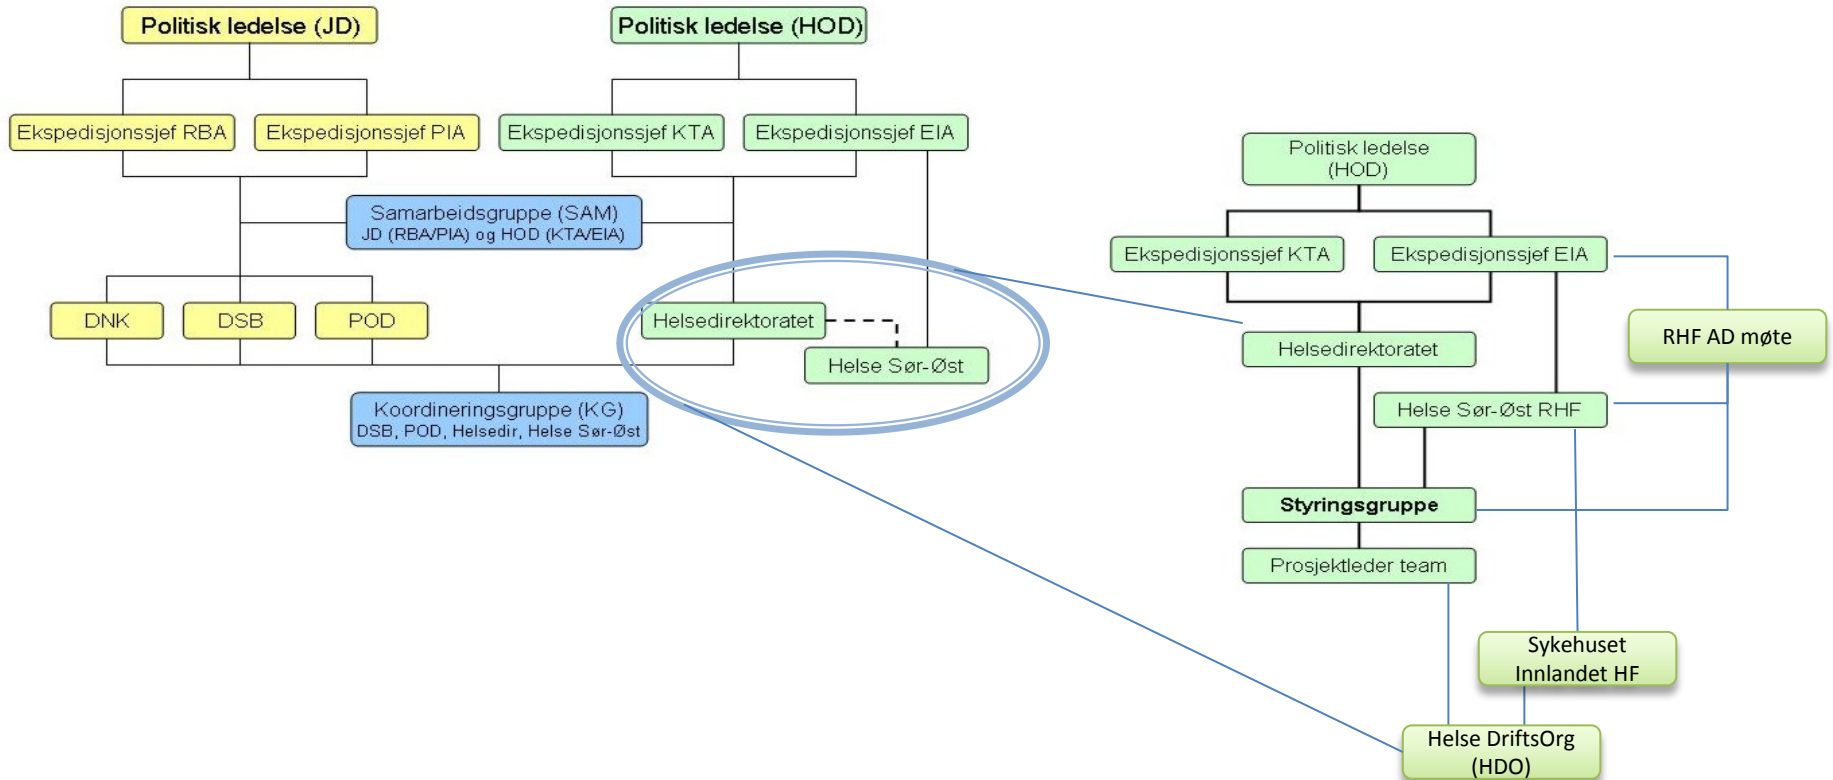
Politisk ledelse (JD)

Politisk ledelse (HOD)

Ekspedisjonssjef RBA

Ekspedisjonssjef PIA

Ekspedisjonssjef KTA

Ekspedisjonssjef EIA

Samarbeidsgruppe (SAM)
JD (RBA/PIA) og HOD (KTA/EIA)

DNK

DSB

POD

Helsedirektoratet

Helse Sør-Øst

Koordineringsgruppe (KG)
DSB, POD, Helsedir, Helse Sør-Øst

Politisk ledelse (HOD)

Ekspedisjonssjef KTA

Ekspedisjonssjef EIA

RHF AD møte

Helsedirektoratet

Helse Sør-Øst RHF

Styringsgruppe

Prosjektleder team

Sykehuset Innlandet HF

Helse DriftsOrg (HDO)